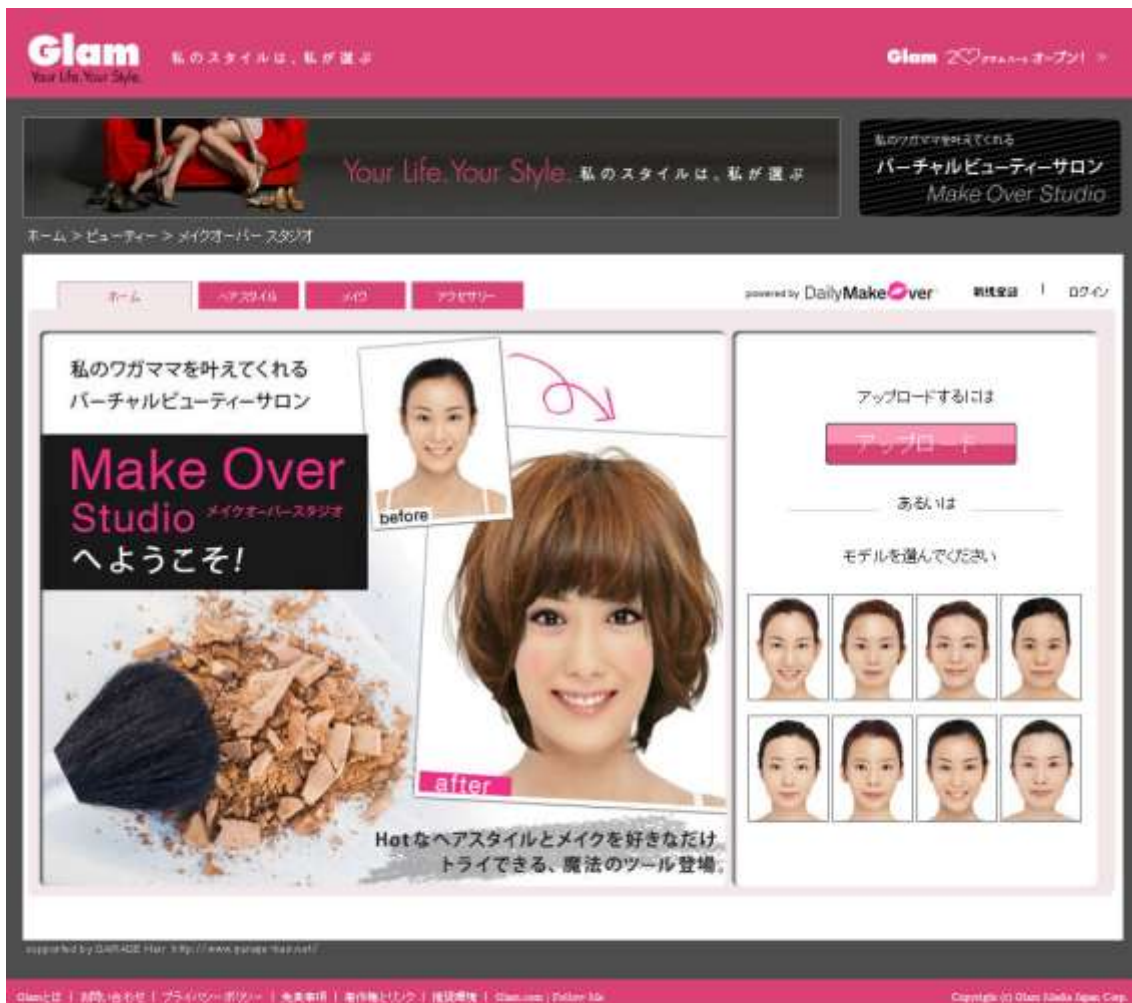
Glam
Your Life. Your Style.
私のスタイルは、私が選ぶ

Glam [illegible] オープン！ »

Your Life. Your Style. 私のスタイルは、私が選ぶ

私のワガママを叶えてくれる
バーチャルビューティーサロン
Make Over Studio

ホーム > ビューティー > メイクオーバー スタジオ

ホーム
ヘアスタイル
メイク
アクセサリー

powered by DailyMakeOver
新規登録 | ログイン

私のワガママを叶えてくれる
バーチャルビューティーサロン
Make Over
Studio メイクオーバースタジオ
へようこそ！

before
after

Hotなヘアスタイルとメイクを好きなだけ
トライできる、魔法のツール登場。

アップロードするには
アップロード
あるいは
モデルを選んでください

supported by GARAGE Hair http://www.garage-hair.net/

Glamとは | お問い合わせ | プライバシー ポリシー | 免責事項 | 著作権とリンク | 推奨環境 | Glam.com | Follow Me
Copyright (c) Glam Media Japan Corp.